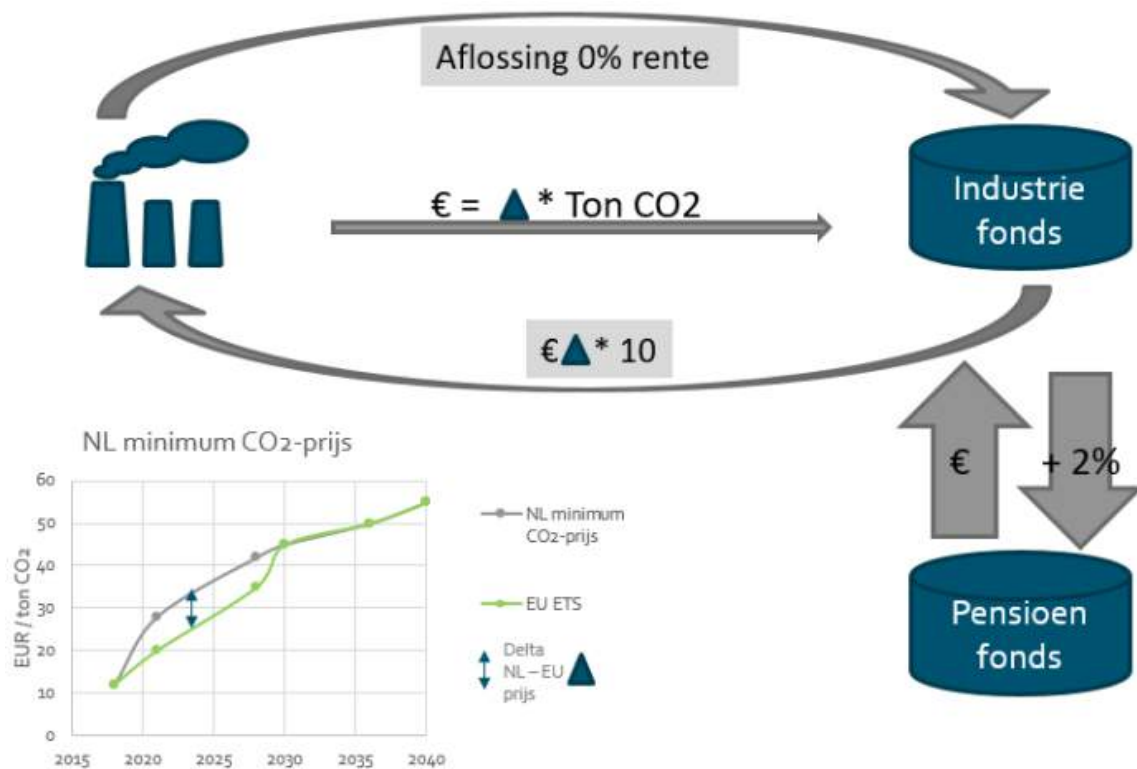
Aflossing 0% rente

€ = ▲ * Ton CO2

Industrie fonds

€▲* 10

NL minimum CO2-prijs

60
50
40
30
20
10
0

EUR / ton CO2

2015 2020 2025 2030 2035 2040

NL minimum CO2-prijs

EU ETS

Delta NL – EU prijs ▲

€

+ 2%

Pensioen fonds